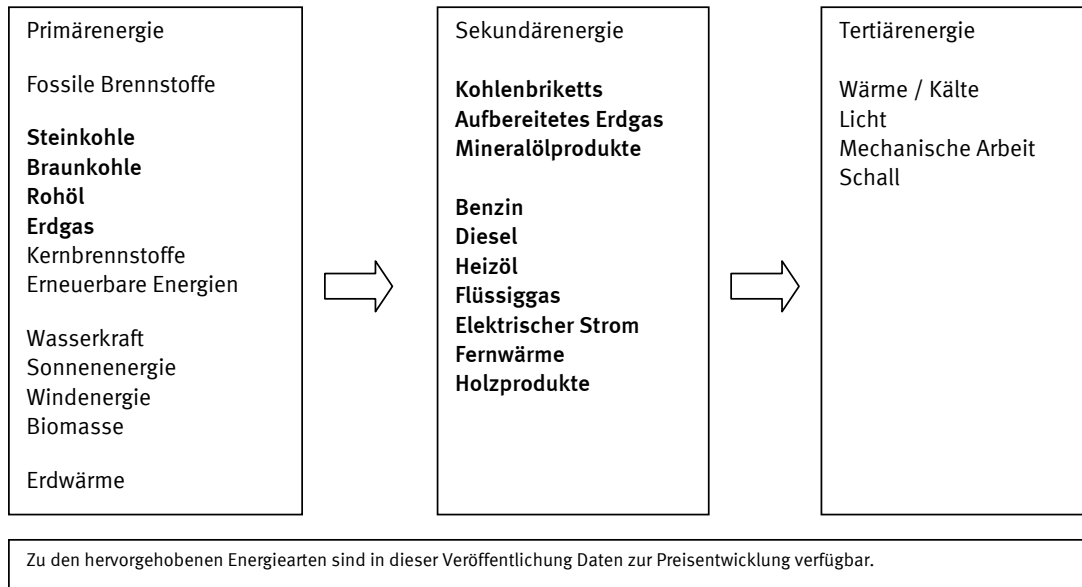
Primärenergie

Fossile Brennstoffe

Steinkohle
Braunkohle
Rohöl
Erdgas
Kernbrennstoffe
Erneuerbare Energien

Wasserkraft
Sonnenenergie
Windenergie
Biomasse

Erdwärme

Sekundärenergie

Kohlenbriketts
Aufbereitetes Erdgas
Mineralölprodukte

Benzin
Diesel
Heizöl
Flüssiggas
Elektrischer Strom
Fernwärme
Holzprodukte

Tertiärenergie

Wärme / Kälte
Licht
Mechanische Arbeit
Schall

Zu den hervorgehobenen Energiearten sind in dieser Veröffentlichung Daten zur Preisentwicklung verfügbar.